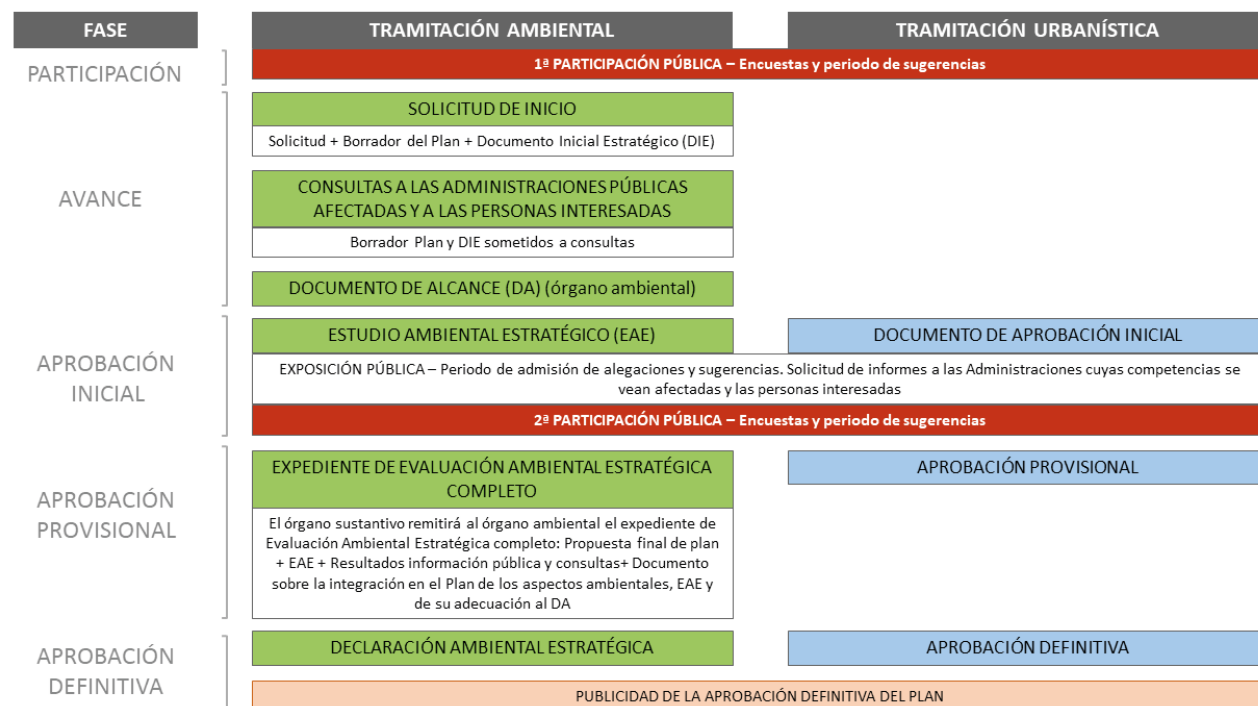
FASE

TRAMITACIÓN AMBIENTAL

TRAMITACIÓN URBANÍSTICA

PARTICIPACIÓN

1ª PARTICIPACIÓN PÚBLICA – Encuestas y periodo de sugerencias

AVANCE

SOLICITUD DE INICIO

Solicitud + Borrador del Plan + Documento Inicial Estratégico (DIE)

CONSULTAS A LAS ADMINISTRACIONES PÚBLICAS AFECTADAS Y A LAS PERSONAS INTERESADAS

Borrador Plan y DIE sometidos a consultas

DOCUMENTO DE ALCANCE (DA) (órgano ambiental)

APROBACIÓN INICIAL

ESTUDIO AMBIENTAL ESTRATÉGICO (EAE)

DOCUMENTO DE APROBACIÓN INICIAL

EXPOSICIÓN PÚBLICA – Periodo de admisión de alegaciones y sugerencias. Solicitud de informes a las Administraciones cuyas competencias se vean afectadas y las personas interesadas

2ª PARTICIPACIÓN PÚBLICA – Encuestas y periodo de sugerencias

APROBACIÓN PROVISIONAL

EXPEDIENTE DE EVALUACIÓN AMBIENTAL ESTRATÉGICA COMPLETO

APROBACIÓN PROVISIONAL

El órgano sustantivo remitirá al órgano ambiental el expediente de Evaluación Ambiental Estratégica completo: Propuesta final de plan + EAE + Resultados información pública y consultas+ Documento sobre la integración en el Plan de los aspectos ambientales, EAE y de su adecuación al DA

APROBACIÓN DEFINITIVA

DECLARACIÓN AMBIENTAL ESTRATÉGICA

APROBACIÓN DEFINITIVA

PUBLICIDAD DE LA APROBACIÓN DEFINITIVA DEL PLAN